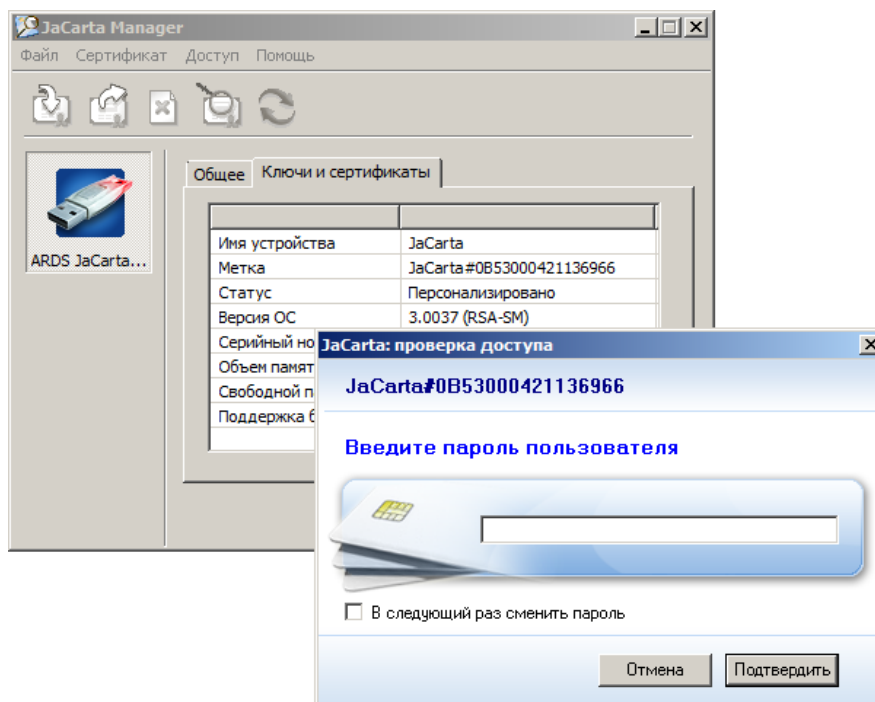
JaCarta Manager

Файл Сертификат Доступ Помощь

ARDS JaCarta...

Общее Ключи и сертификаты

| | |
|---|---|
| Имя устройства | JaCarta |
| Метка | JaCarta#0B53000421136966 |
| Статус | Персонализировано |
| Версия ОС | 3.0037 (RSA-SM) |
| Серийный но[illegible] | |
| Объем памят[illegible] | |
| Свободной п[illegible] | |
| Поддержка б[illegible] | |

JaCarta: проверка доступа

JaCarta#0B53000421136966

Введите пароль пользователя

В следующий раз сменить пароль

Отмена Подтвердить